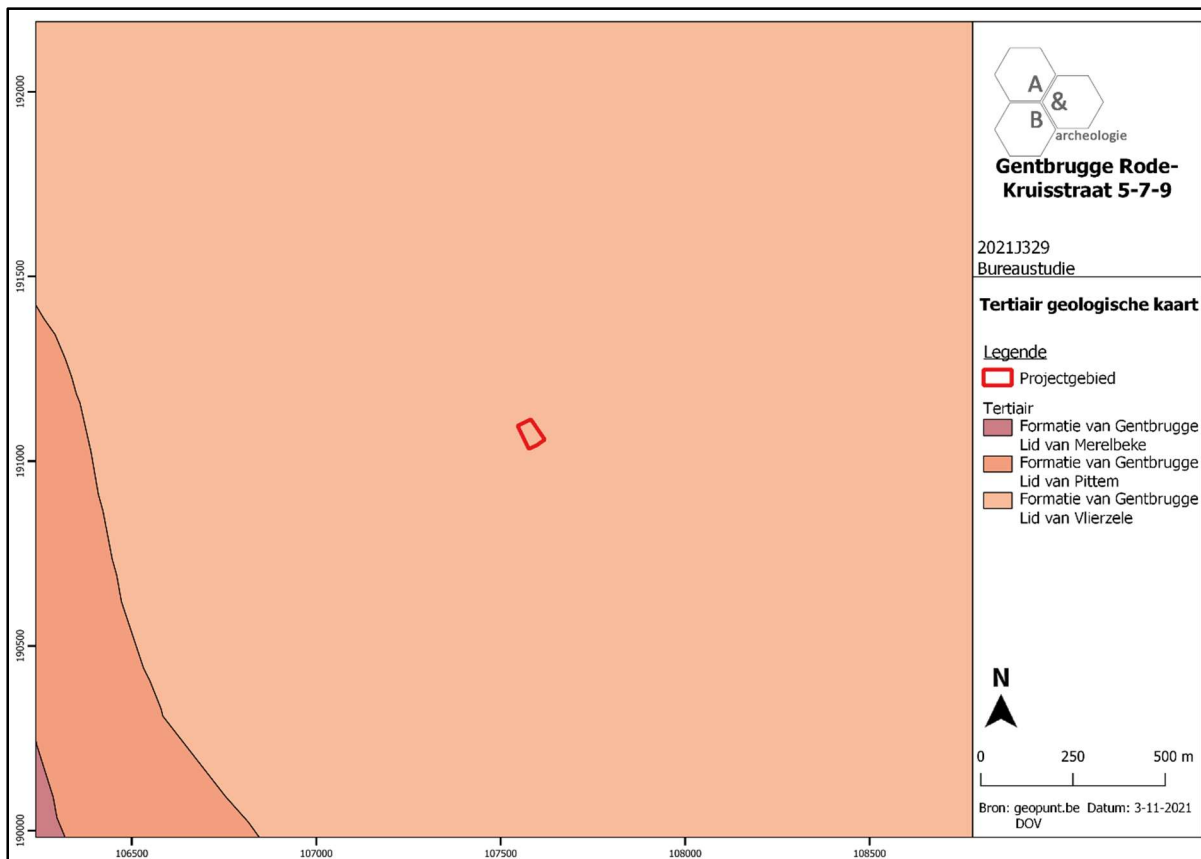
192000
191500
191000
190500
190000
106500
107000
107500
108000
108500

A
&
B
archeologie

Gentbrugge Rode-Kruisstraat 5-7-9

2021J329
Bureaustudie

Tertiair geologische kaart

Legende
Projectgebied
Tertiair
Formatie van Gentbrugge Lid van Merelbeke
Formatie van Gentbrugge Lid van Pittem
Formatie van Gentbrugge Lid van Vlierzele

N

0 250 500 m

Bron: geopunt.be DOV Datum: 3-11-2021